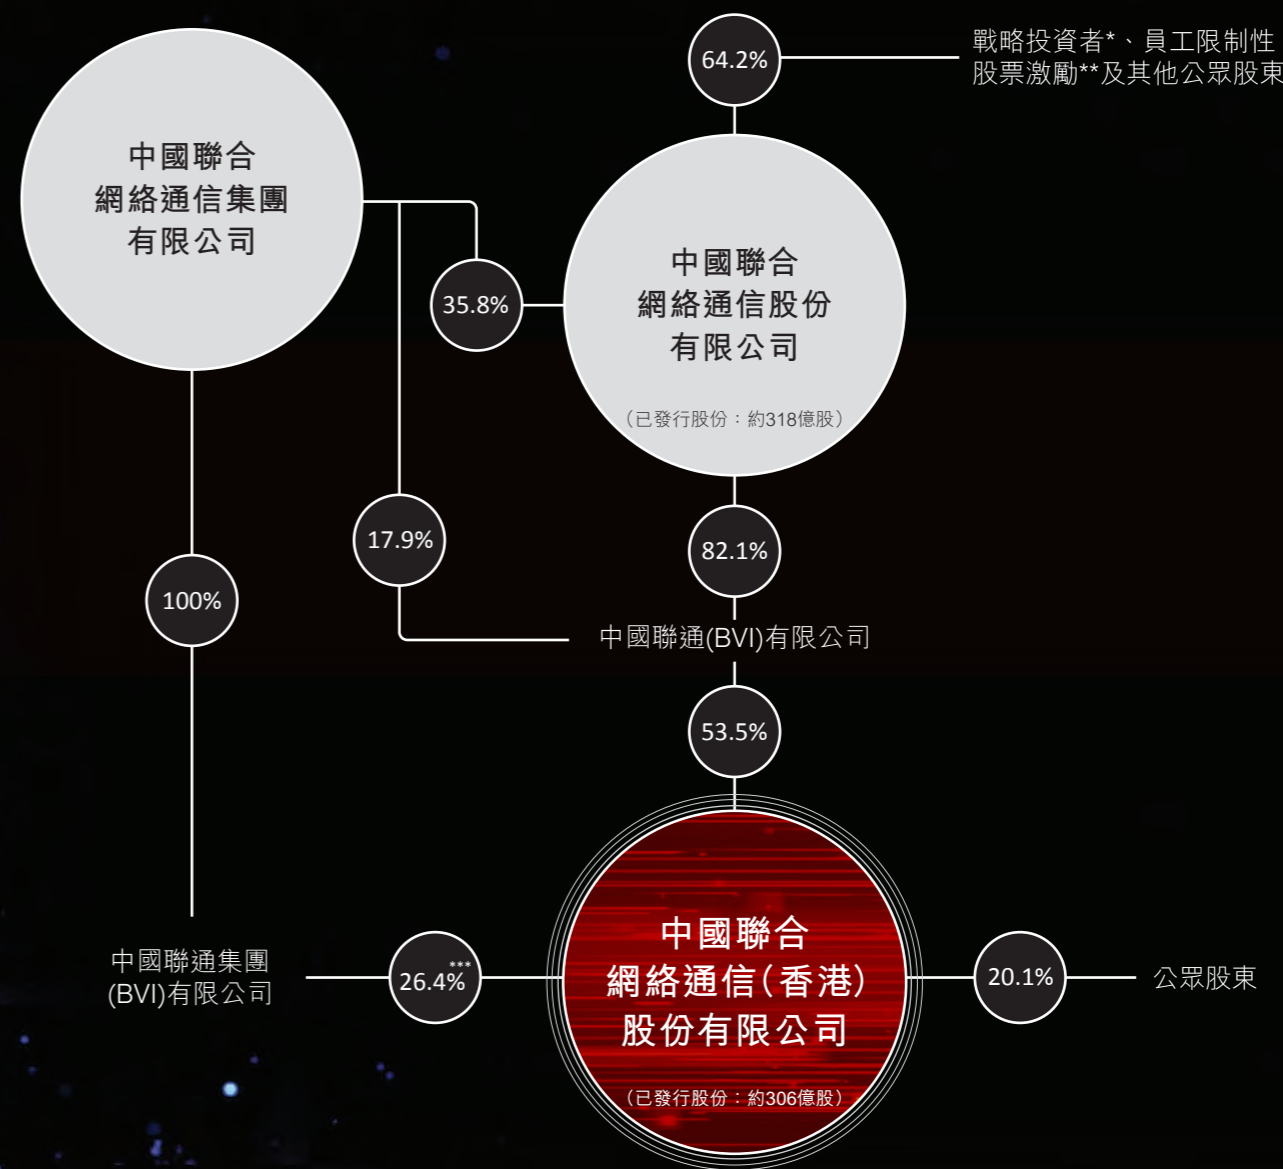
64.2%

戰略投資者*、員工限制性股票激勵**及其他公眾股東

中國聯合網絡通信集團有限公司

35.8%

中國聯合網絡通信股份有限公司

（已發行股份：約318億股）

17.9%

82.1%

100%

中國聯通(BVI)有限公司

53.5%

中國聯通集團(BVI)有限公司

26.4%***

中國聯合網絡通信(香港)股份有限公司

（已發行股份：約306億股）

20.1%

公眾股東